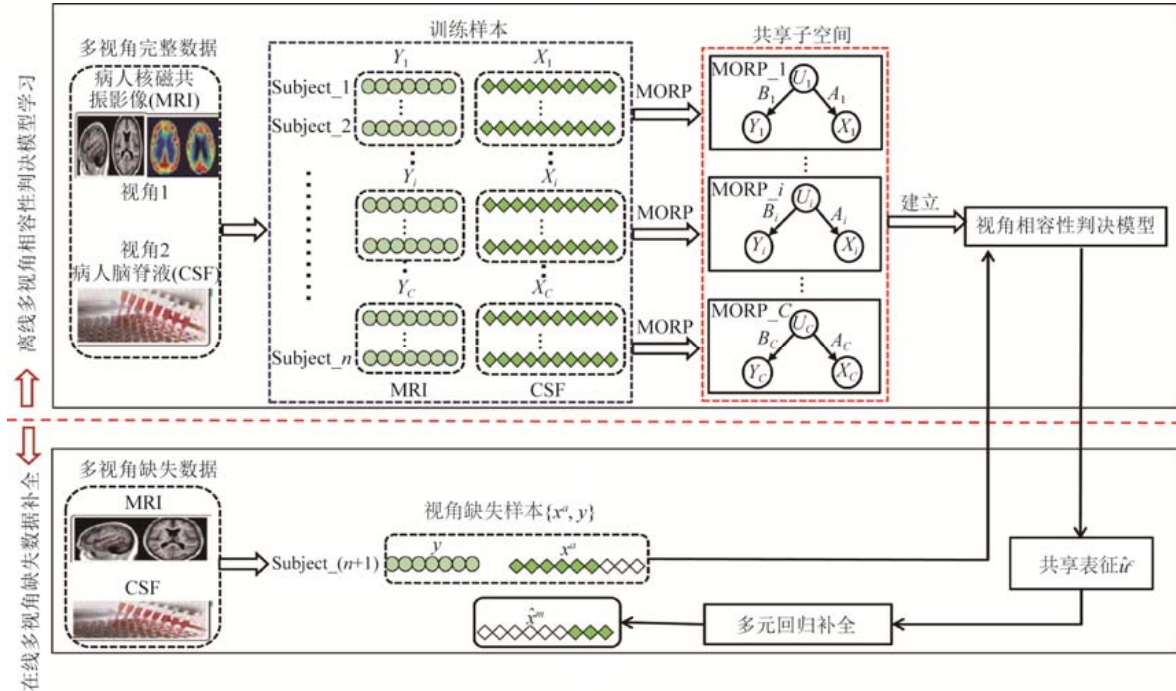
离线多视角相容性判决模型学习

多视角完整数据

病人核磁共振影像(MRI)

视角1

视角2
病人脑脊液(CSF)

训练样本

$Y_1$

$X_1$

Subject_1

Subject_2

$Y_i$

$X_i$

$Y_C$

$X_C$

Subject_$n$

MRI

CSF

MORP

MORP

MORP

共享子空间

MORP_1

$U_1$

$B_1$

$A_1$

$Y_1$

$X_1$

MORP_$i$

$U_i$

$B_i$

$A_i$

$Y_i$

$X_i$

MORP_$C$

$U_C$

$B_C$

$A_C$

$Y_C$

$X_C$

建立

视角相容性判决模型

在线多视角缺失数据补全

多视角缺失数据

MRI

CSF

Subject_($n$+1)

视角缺失样本$\{x^a, y\}$

$y$

$x^a$

共享表征$\hat{u}^r$

$\hat{x}^m$

多元回归补全